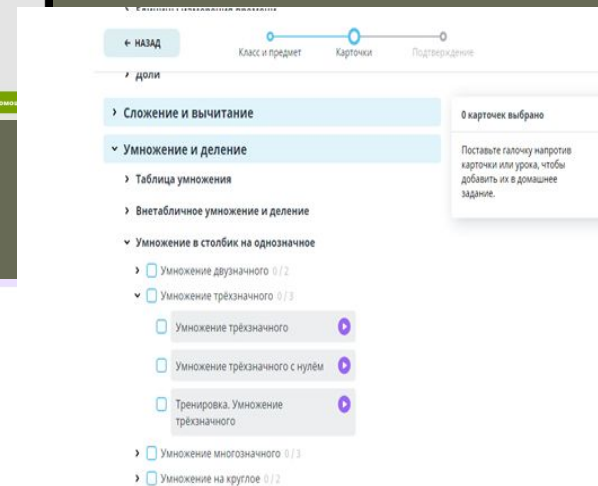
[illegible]

← НАЗАД

Класс и предмет

Карточки

Подтверждение

› Доли

› Сложение и вычитание

˅ Умножение и деление

› Таблица умножения

› Внетабличное умножение и деление

˅ Умножение в столбик на однозначное

› Умножение двузначного 0 / 2

˅ Умножение трёхзначного 0 / 3

Умножение трёхзначного

Умножение трёхзначного с нулём

Тренировка. Умножение трёхзначного

› Умножение многозначного 0 / 3

› Умножение на круглое 0 / 2

0 карточек выбрано

Поставьте галочку напротив карточки или урока, чтобы добавить их в домашнее задание.